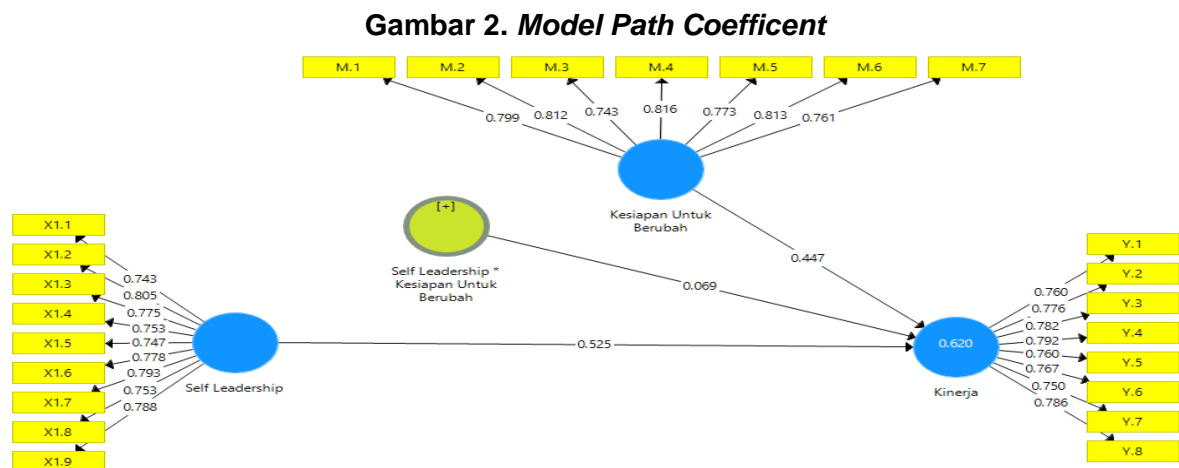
Gambar 2. *Model Path Coefficent*

M.1
M.2
M.3
M.4
M.5
M.6
M.7

0.799
0.812
0.743
0.816
0.773
0.813
0.761

Kesiapan Untuk Berubah

[+]

Self Leadership * Kesiapan Untuk Berubah

0.447

0.069

X1.1
X1.2
X1.3
X1.4
X1.5
X1.6
X1.7
X1.8
X1.9

0.743
0.805
0.775
0.753
0.747
0.778
0.793
0.753
0.788

Self Leadership

0.525

0.620

Kinerja

Y.1
Y.2
Y.3
Y.4
Y.5
Y.6
Y.7
Y.8

0.760
0.776
0.782
0.792
0.760
0.767
0.750
0.786